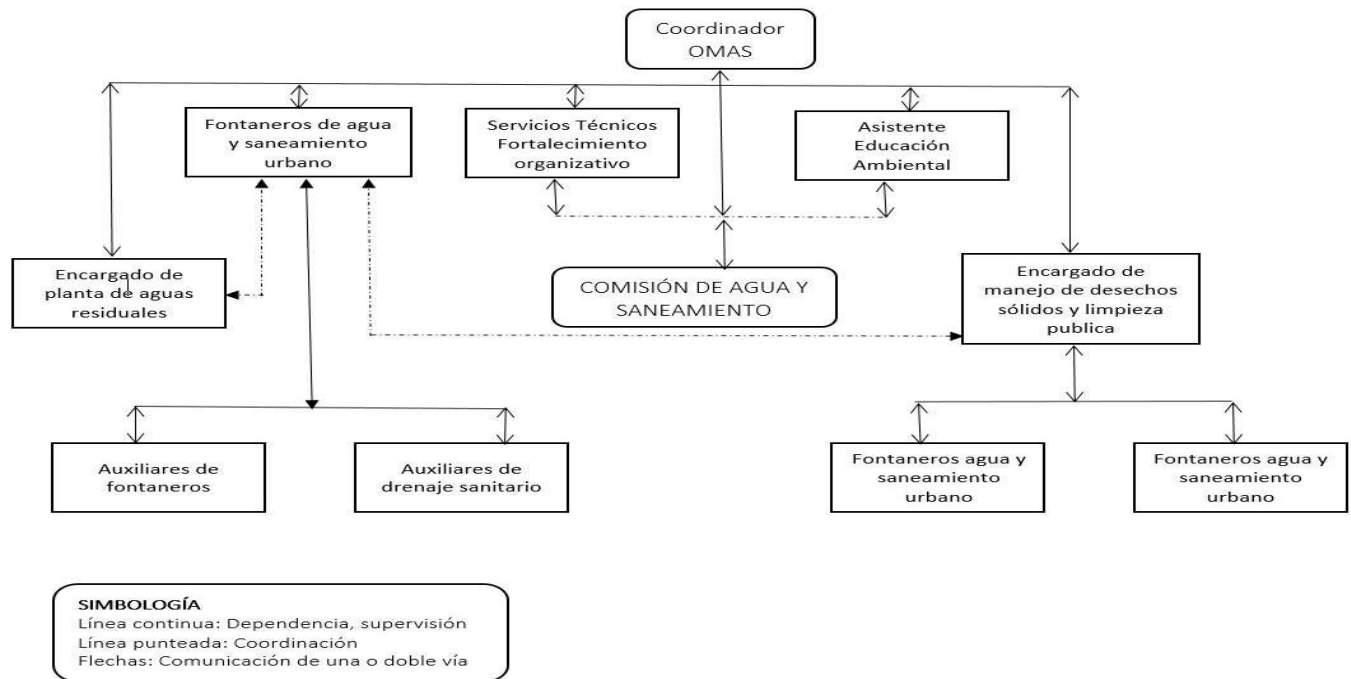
Coordinador OMAS

Fontaneros de agua y saneamiento urbano

Servicios Técnicos Fortalecimiento organizativo

Asistente Educación Ambiental

Encargado de planta de aguas residuales

COMISIÓN DE AGUA Y SANEAMIENTO

Encargado de manejo de desechos sólidos y limpieza publica

Auxiliares de fontaneros

Auxiliares de drenaje sanitario

Fontaneros agua y saneamiento urbano

Fontaneros agua y saneamiento urbano

SIMBOLOGÍA
Línea continua: Dependencia, supervisión
Línea punteada: Coordinación
Flechas: Comunicación de una o doble vía